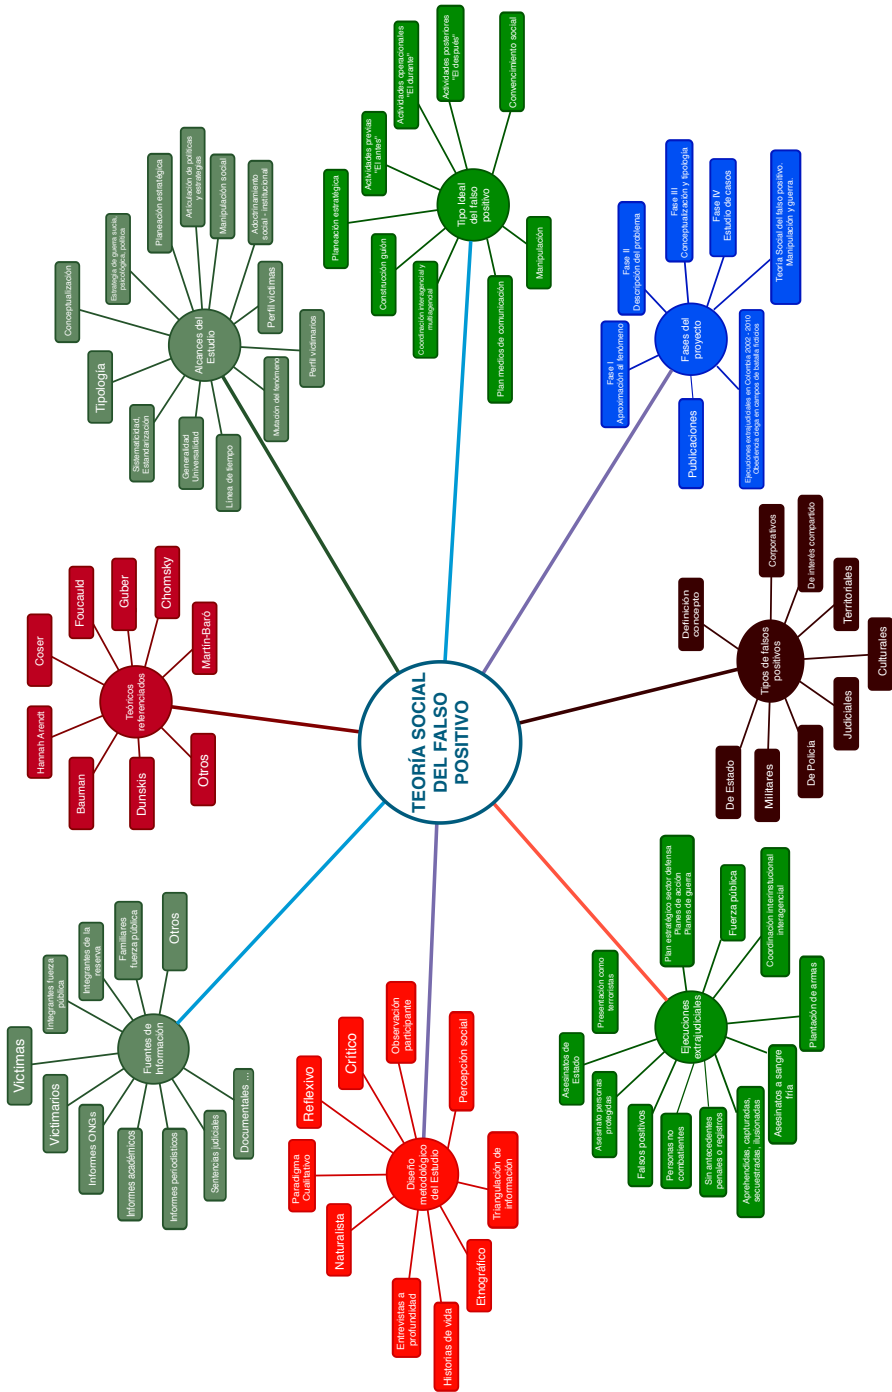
TEORÍA SOCIAL DEL FALSO POSITIVO

Alcances del Estudio
Conceptualización
Estrategia de guerra sucia, psicológica, política
Planeación estratégica
Articulación de políticas y estrategias
Manipulación social
Adoctrinamiento social - institucional
Perfil víctimas
Perfil victimarios
Mutación del fenómeno
Línea de tiempo
Generalidad Universalidad
Sistematicidad, Estandarización
Tipología

Tipo Ideal del falso positivo
Planeación estratégica
Actividades previas "El antes"
Actividades operacionales "El durante"
Actividades posteriores "El después"
Convencimiento social
Manipulación
Plan medios de comunicación
Coordinación interagencial y multiagencial
Construcción guión

Fases del proyecto
Fase I Aproximación al fenómeno
Fase II Descripción del problema
Fase III Conceptualización y tipología
Fase IV Estudio de casos
Teoría Social del falso positivo. Manipulación y guerra.
Ejecuciones extrajudiciales en Colombia 2002 - 2010 Obediencia ciega en campos de batalla ficticios
Publicaciones

Teóricos referenciados
Coser
Foucauld
Guber
Chomsky
Martín-Baró
Otros
Dunskis
Bauman
Hannah Arendt

Tipos de falsos positivos
Definición concepto
Corporativos
De interés compartido
Territoriales
Culturales
Judiciales
De Policía
Militares
De Estado

Fuentes de Información
Víctimas
Integrantes fuerza pública
Integrantes de la reserva
Familiares fuerza pública
Otros
Documentales ...
Sentencias judiciales
Informes periodísticos
Informes académicos
Informes ONGs
Victimarios

Diseño metodológico del Estudio
Reflexivo
Crítico
Observación participante
Percepción social
Triangulación de información
Etnográfico
Historias de vida
Entrevistas a profundidad
Naturalista
Paradigma Cualitativo

Ejecuciones extrajudiciales
Plan estratégico sector defensa Planes de acción Planes de guerra
Fuerza pública
Coordinación interinstitucional interagencial
Plantación de armas
Asesinatos a sangre fría
Aprehendidas, capturadas, secuestradas, ilusionadas
Sin antecedentes penales o registros
Personas no combatientes
Falsos positivos
Asesinato personas protegidas
Asesinatos de Estado
Presentación como terroristas